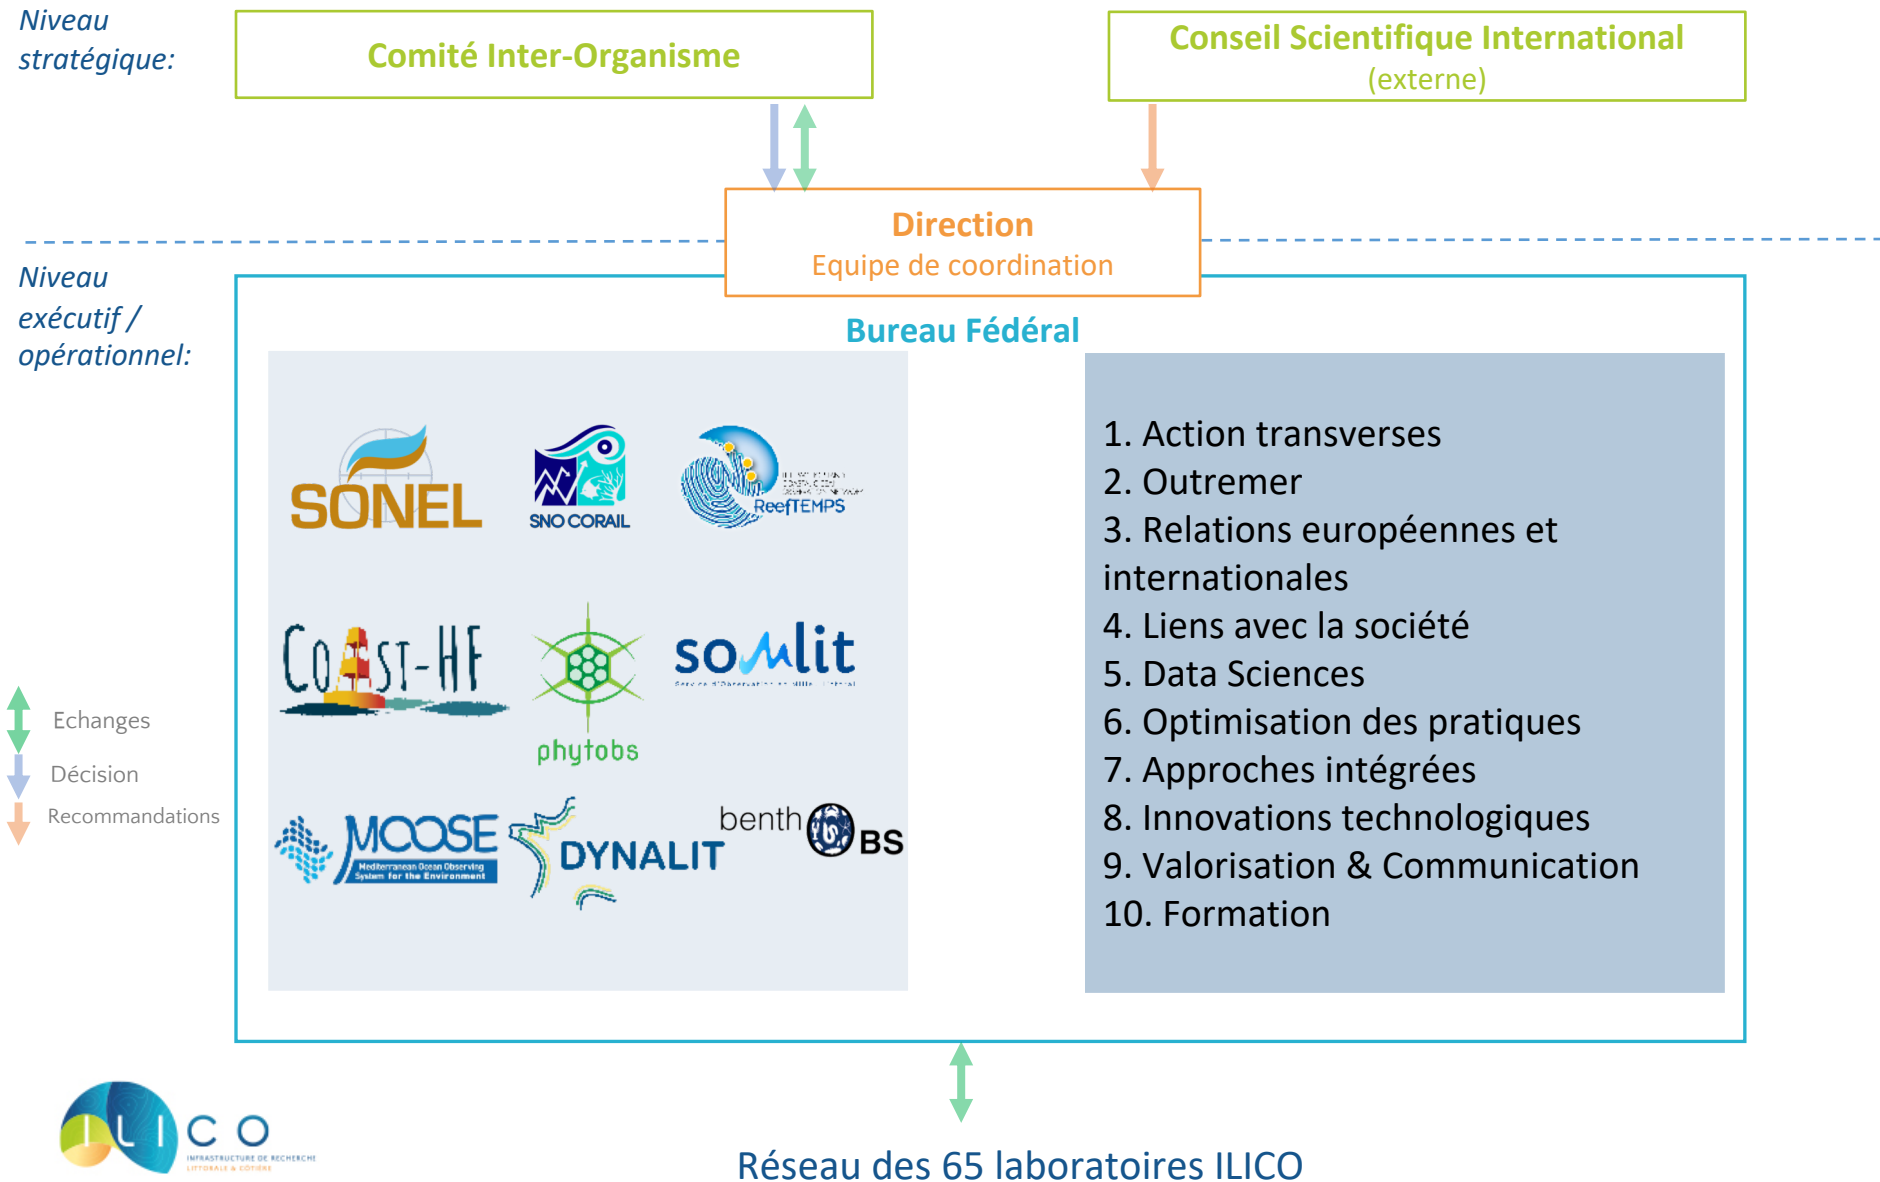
Niveau stratégique:

Comité Inter-Organisme

Conseil Scientifique International (externe)

Direction
Equipe de coordination

Niveau exécutif / opérationnel:

Bureau Fédéral

SONEL

SNO CORAIL

ReefTEMPS

CoAST-HF

phytobs

somlit

MOOSE
Mediterranean Ocean Observing System for the Environment

DYNALIT

benthOBS

1. Action transverses
2. Outremer
3. Relations européennes et internationales
4. Liens avec la société
5. Data Sciences
6. Optimisation des pratiques
7. Approches intégrées
8. Innovations technologiques
9. Valorisation & Communication
10. Formation

Echanges
Décision
Recommandations

ILICO
INFRASTRUCTURE DE RECHERCHE LITTORALE & CÔTIÈRE

Réseau des 65 laboratoires ILICO